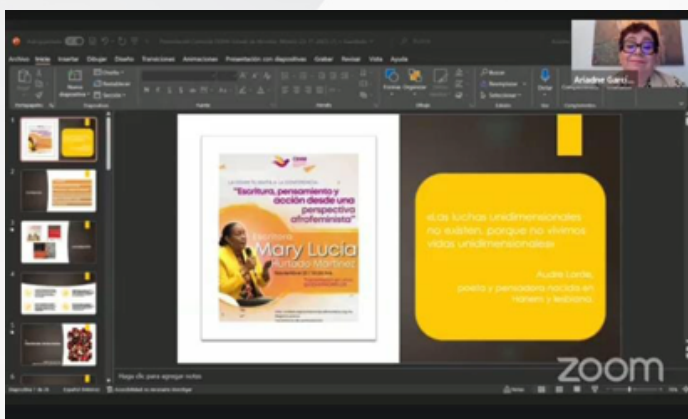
Archivo Inicio Insertar Dibujar Diseño Transiciones Animaciones Presentación con diapositivas Grabar Revisar Vista Ayuda

Ariadne Garci...

"Escritura, pensamiento y acción desde una perspectiva afrofeminista"

Mary Lucia

Hurtado Martínez

«Las luchas unidimensionales no existen, porque no vivimos vidas unidimensionales»

Audre Lorde, poeta y pensadora nacida en Harlem y lesbiana.

Haga clic para agregar notas

zoom